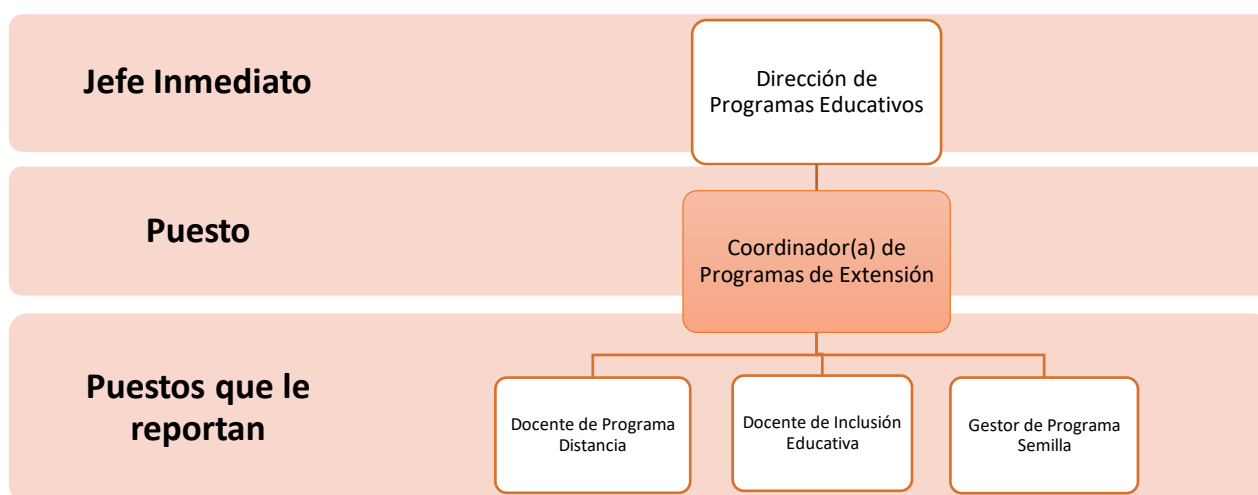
Jefe Inmediato

Dirección de Programas Educativos

Puesto

Coordinador(a) de Programas de Extensión

Puestos que le reportan

Docente de Programa Distancia

Docente de Inclusión Educativa

Gestor de Programa Semilla